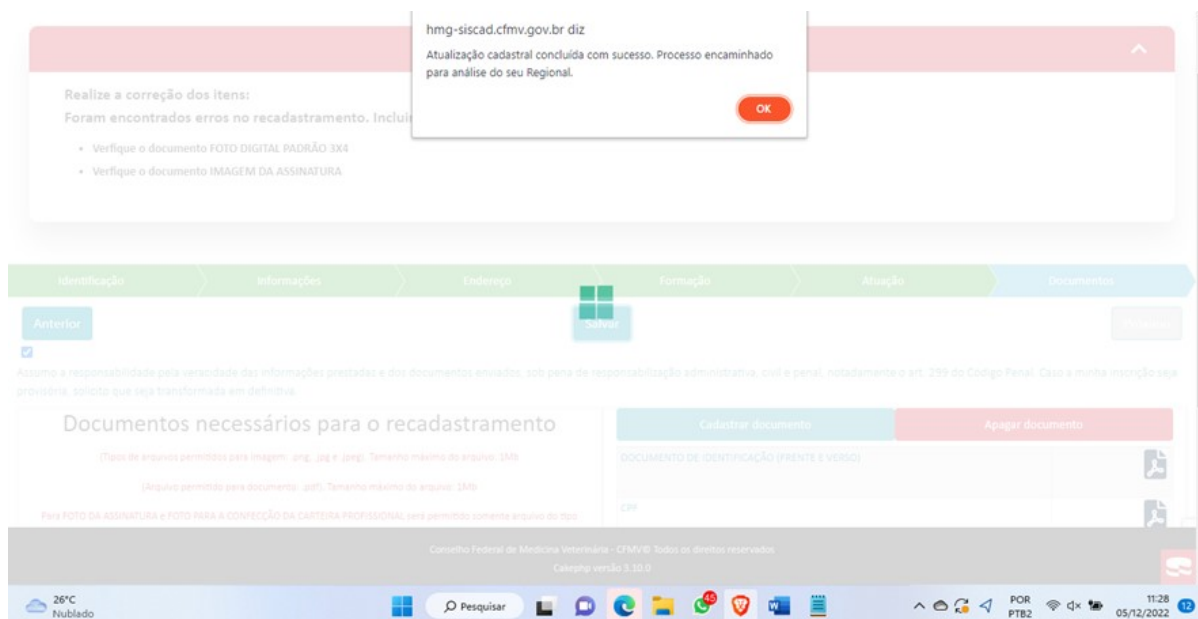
hmg-siscad.cfmv.gov.br diz

Atualização cadastral concluída com sucesso. Processo encaminhado para análise do seu Regional.

OK

Realize a correção dos itens:

Foram encontrados erros no recadastramento. Inclui

- Verfique o documento FOTO DIGITAL PADRÃO 3X4
- Verfique o documento IMAGEM DA ASSINATURA

Identificação | Informações | Endereço | Formação | Atuação | Documentos

Anterior

Salvar

Finalizar

Assumo a responsabilidade pela veracidade das informações prestadas e dos documentos enviados, sob pena de responsabilização administrativa, civil e penal, notadamente o art. 299 do Código Penal. Caso a minha inscrição seja provisória, solicito que seja transformada em definitiva.

Documentos necessários para o recadastramento

(Tipos de arquivos permitidos para imagem: .png, .jpg e .jpeg). Tamanho máximo do arquivo: 1Mb

(Arquivo permitido para documento: .pdf). Tamanho máximo do arquivo: 1Mb

Para FOTO DA ASSINATURA e FOTO PARA A CONFECÇÃO DA CARTEIRA PROFISSIONAL será permitido somente arquivo do tipo

Cadastrar documento

Apagar documento

DOCUMENTO DE IDENTIFICAÇÃO (FRENTE E VERSO)

CPF

Conselho Federal de Medicina Veterinária - CFMV© Todos os direitos reservados

Cakephp versão 3.10.0

26°C
Nublado

Pesquisar

45

POR
PTB2

11:28
05/12/2022

12